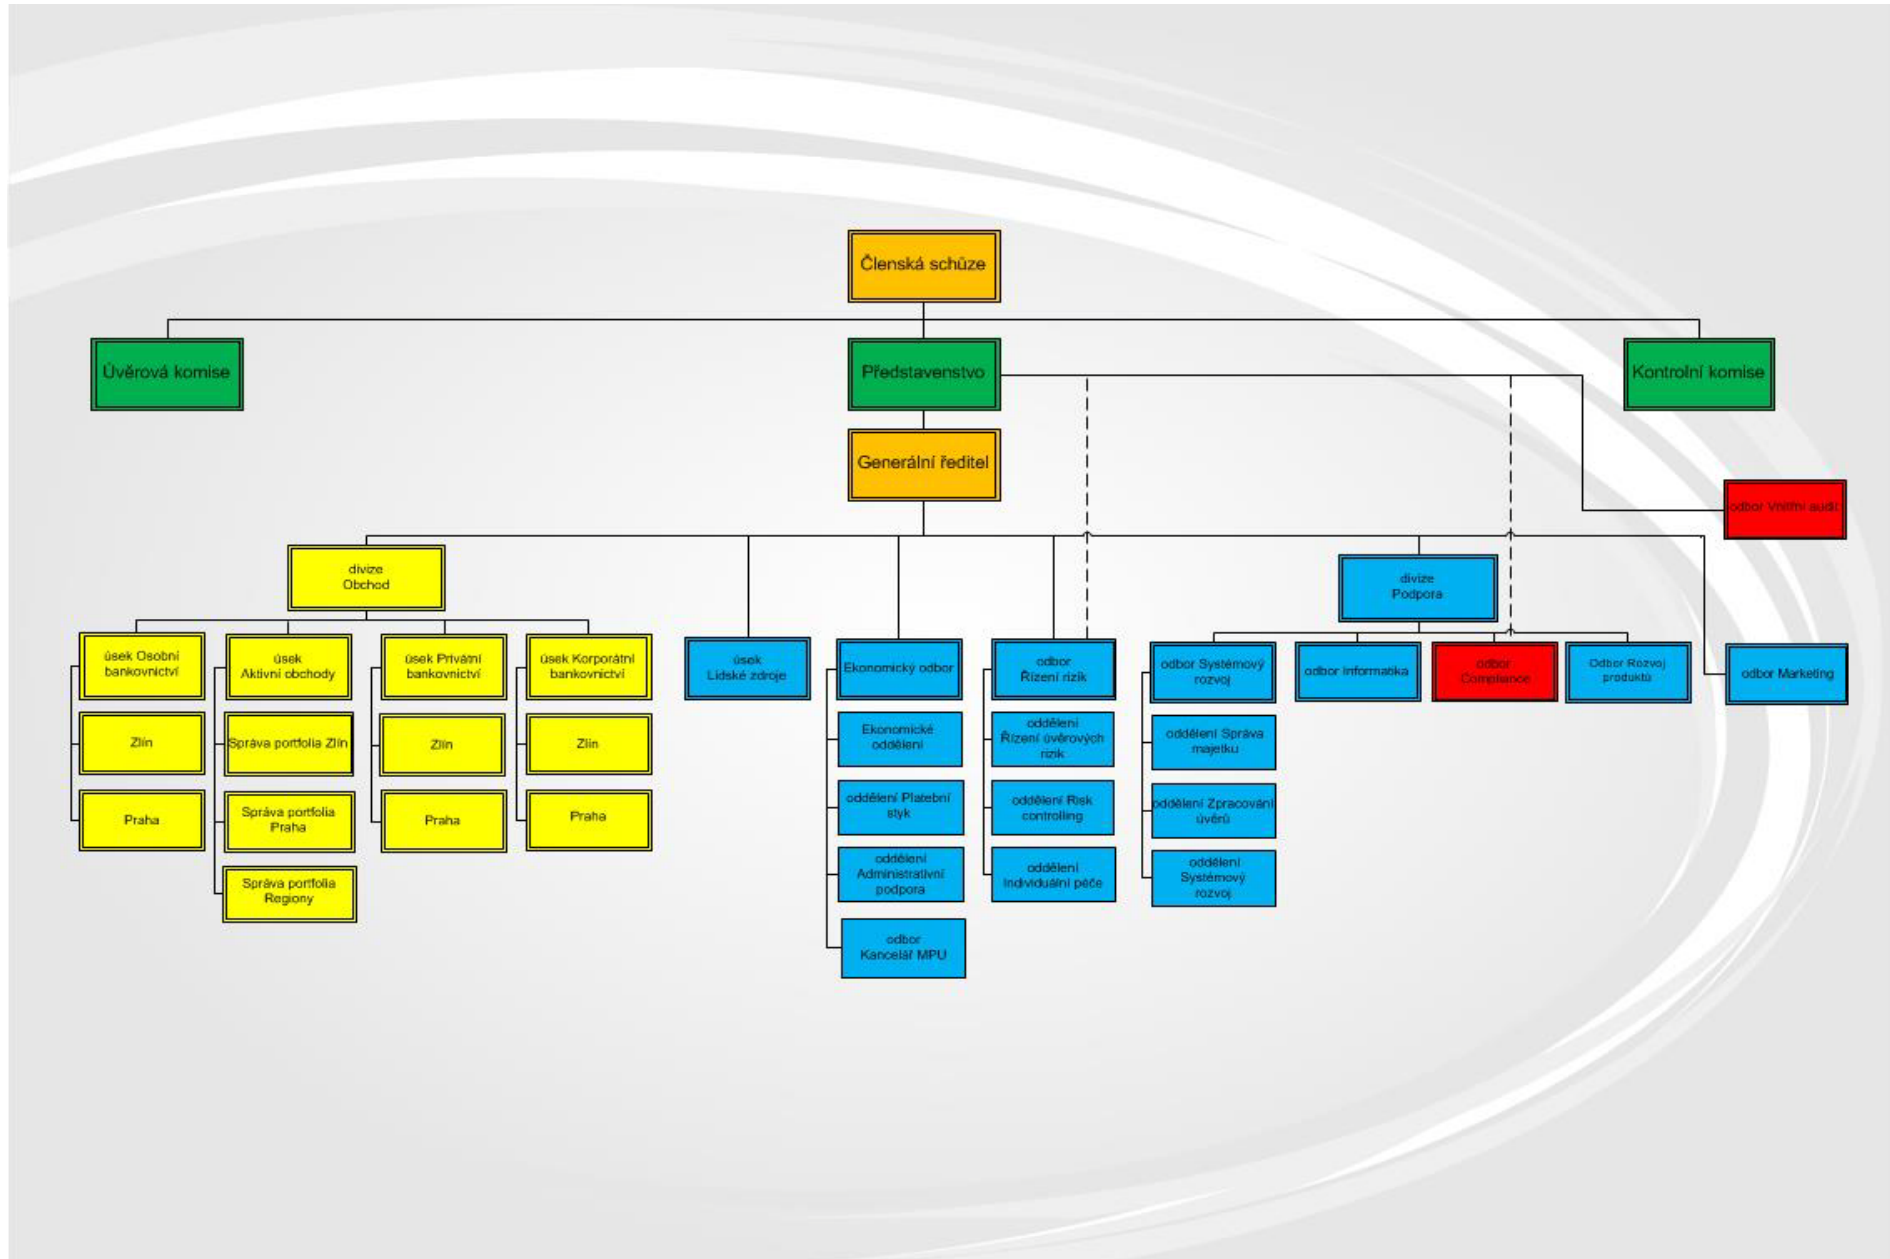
Členská schůze

Úvěrová komise

Představenstvo

Kontrolní komise

Generální ředitel

odbor Vnitřní audit

divize Obchod

úsek Osobní bankovnictví

Zlín

Praha

úsek Aktivní obchody

Správa portfolia Zlín

Správa portfolia Praha

Správa portfolia Regiony

úsek Privátní bankovnictví

Zlín

Praha

úsek Korporátní bankovnictví

Zlín

Praha

úsek Lidské zdroje

Ekonomický odbor

Ekonomické oddělení

oddělení Platební styk

oddělení Administrativní podpora

odbor Kancelář MPU

odbor Řízení rizik

oddělení Řízení úvěrových rizik

oddělení Risk controlling

oddělení Individuální péče

divize Podpora

odbor Systémový rozvoj

oddělení Správa majetku

oddělení Zpracování úvěrů

oddělení Systémový rozvoj

odbor Informatika

odbor Compliance

Odbor Rozvoj produktů

odbor Marketing